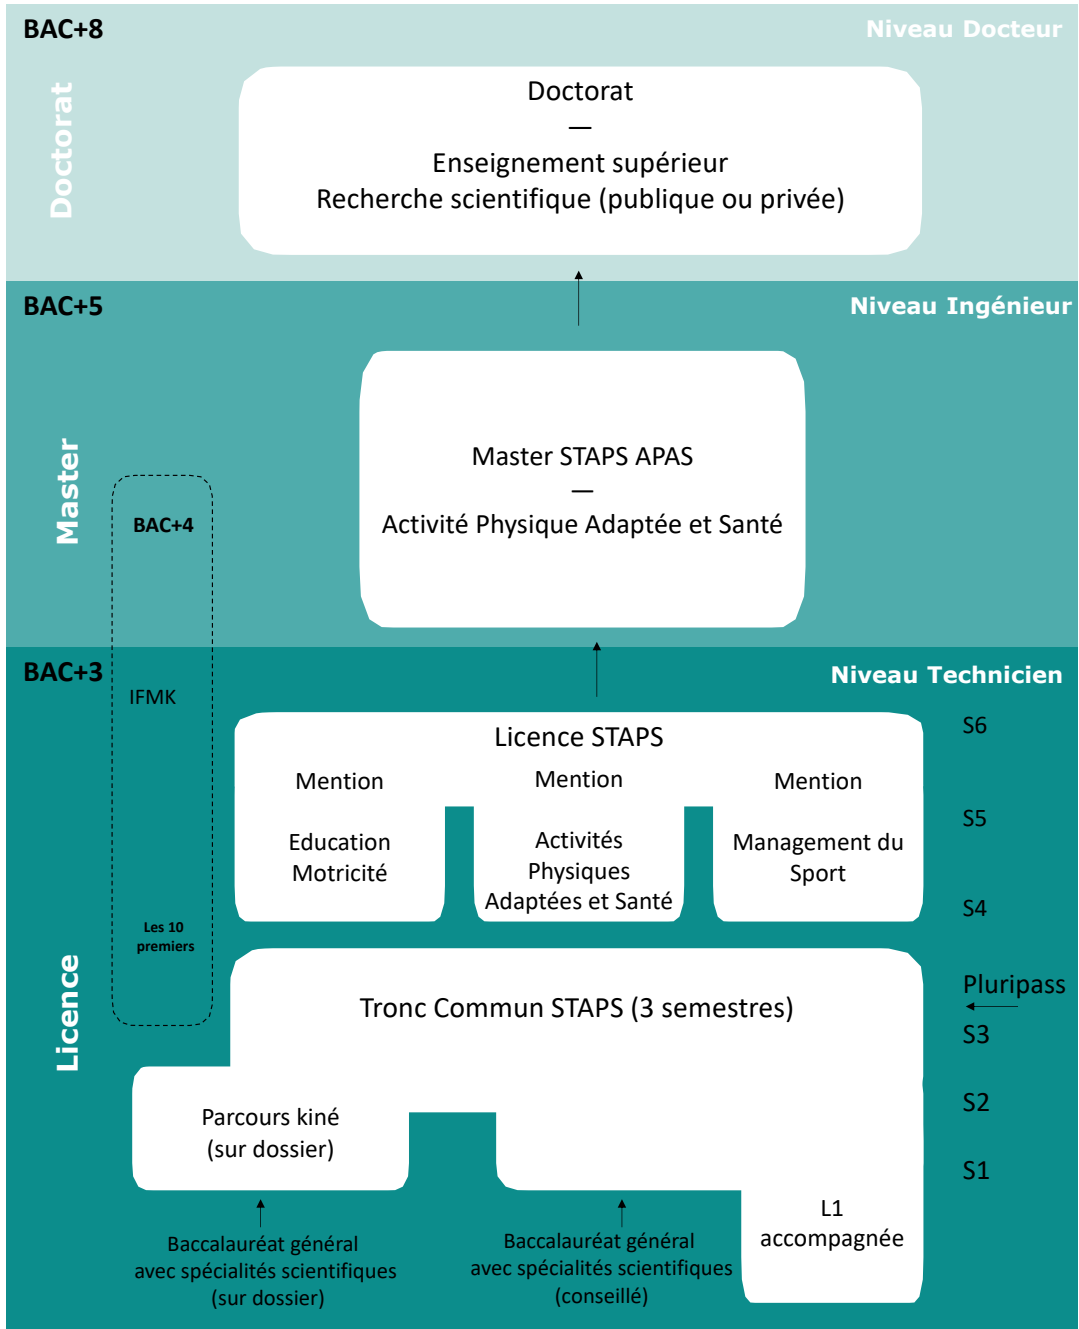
BAC+8

Niveau Docteur

Doctorat

Doctorat
—
Enseignement supérieur
Recherche scientifique (publique ou privée)

BAC+5

Niveau Ingénieur

Master

BAC+4

Master STAPS APAS
—
Activité Physique Adaptée et Santé

BAC+3

Niveau Technicien

IFMK

Licence STAPS

Mention

Education Motricité

Mention

Activités Physiques Adaptées et Santé

Mention

Management du Sport

S6

S5

S4

Les 10 premiers

Licence

Tronc Commun STAPS (3 semestres)

Pluripass

S3

S2

S1

Parcours kiné (sur dossier)

L1 accompagnée

Baccalauréat général avec spécialités scientifiques (sur dossier)

Baccalauréat général avec spécialités scientifiques (conseillé)